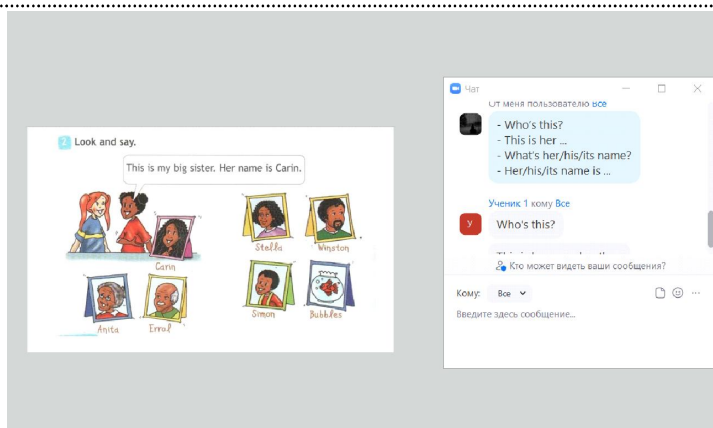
2 Look and say.

This is my big sister. Her name is Carin.

Carin

Stella

Winston

Anita

Errol

Simon

Bubbles

Чат

От меня пользователю Все

- Who's this?
- This is her ...
- What's her/his/its name?
- Her/his/its name is ...

Ученик 1 кому Все

У

Who's this?

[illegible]

Кто может видеть ваши сообщения?

Кому: Все

Введите здесь сообщение...